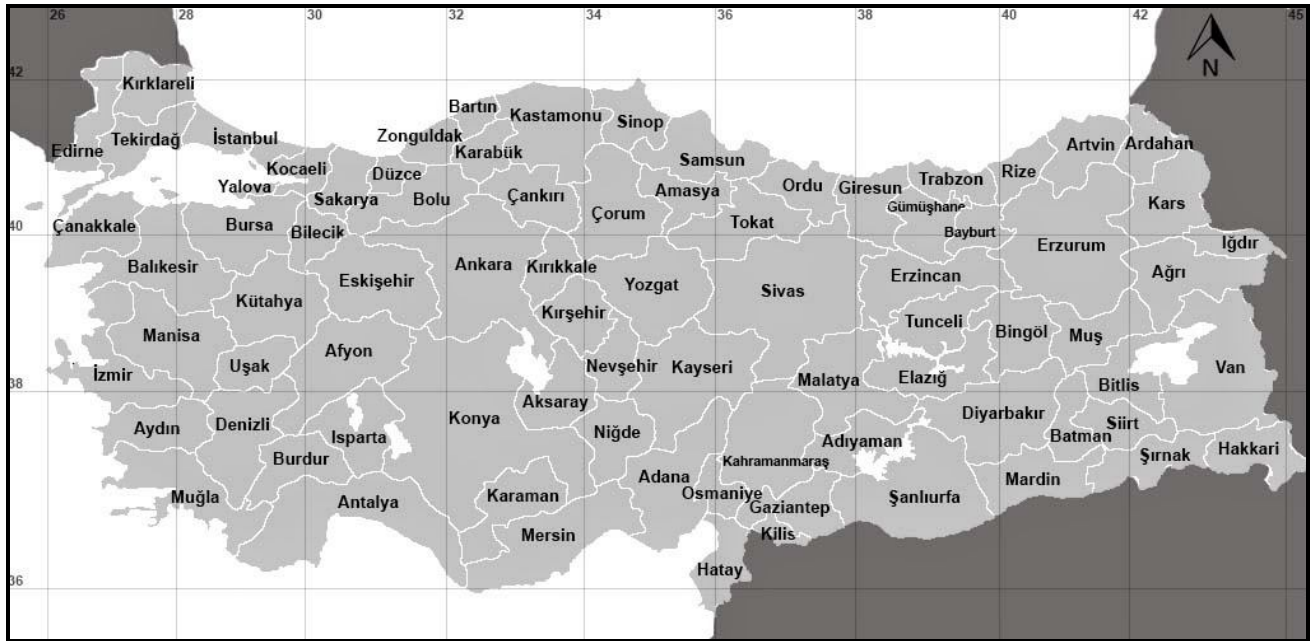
26
28
30
32
34
36
38
40
42
45
42
40
38
36
N

Kırklareli
Edirne
Tekirdağ
İstanbul
Bartın
Kastamonu
Sinop
Zonguldak
Karabük
Samsun
Artvin
Ardahan
Rize
Kocaeli
Düzce
Yalova
Sakarya
Bolu
Çankırı
Amasya
Ordu
Giresun
Trabzon
Gümüşhane
Kars
Çanakkale
Bursa
Bilecik
Çorum
Tokat
Bayburt
Iğdır
Erzurum
Balıkesir
Eskişehir
Ankara
Kırıkkale
Yozgat
Sivas
Erzincan
Ağrı
Kütahya
Kırşehir
Tunceli
Bingöl
Muş
Manisa
Afyon
Van
Nevşehir
Kayseri
İzmir
Uşak
Malatya
Elazığ
Bitlis
Aksaray
Aydın
Denizli
Konya
Diyarbakır
Siirt
Isparta
Niğde
Adıyaman
Batman
Burdur
Kahramanmaraş
Şırnak
Hakkari
Adana
Muğla
Karaman
Osmaniye
Mardin
Antalya
Gaziantep
Şanlıurfa
Mersin
Kilis
Hatay